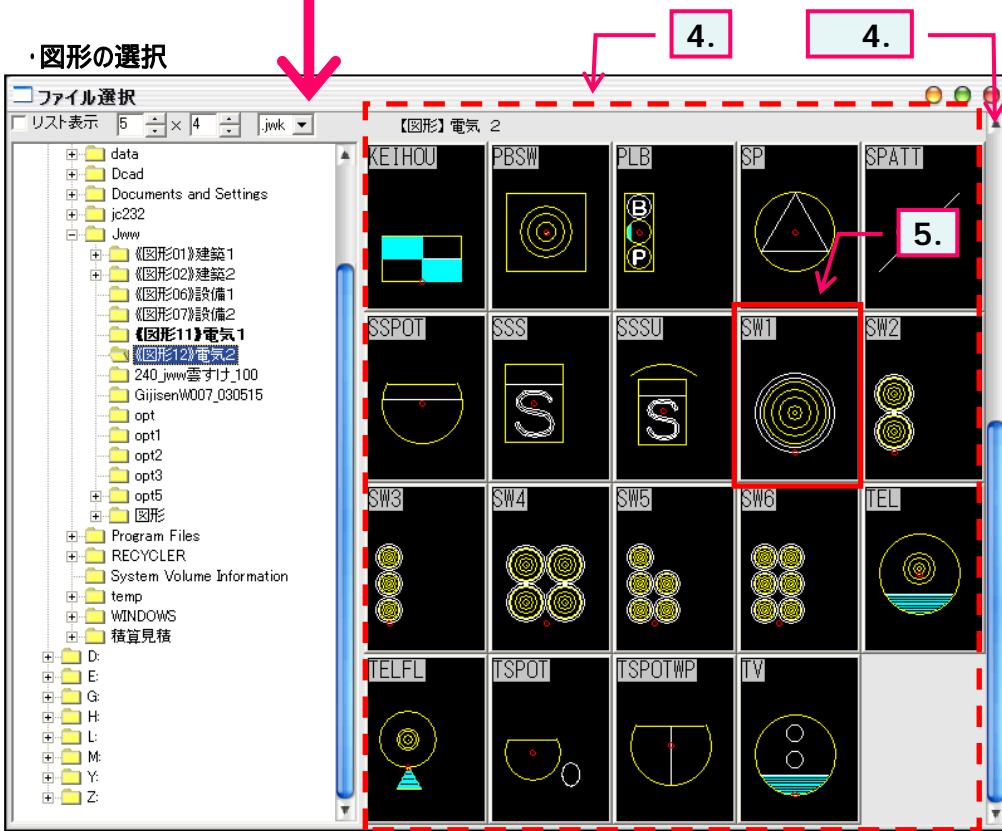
・図形の選択

4.

4.

ファイル選択

リスト表示 5 × 4 .jwk

【図形】電気 2

data
Dcad
Documents and Settings
jc232
Jww
《図形01》建築1
《図形02》建築2
《図形06》設備1
《図形07》設備2
【図形11】電気1
《図形12》電気2
240_jww雲すけ_100
GijisenW007_030515
opt
opt1
opt2
opt3
opt5
図形
Program Files
RECYCLER
System Volume Information
temp
WINDOWS
積算見積
D:
E:
G:
H:
L:
M:
Y:
Z:

KEIHOU
PBSW
PLB
B
P
SP
SPATT
5.
SSPOT
SSS
S
SSSU
S
SW1
SW2
SW3
SW4
SW5
SW6
TEL
TELFL
TSPOT
TSPOTWP
TV